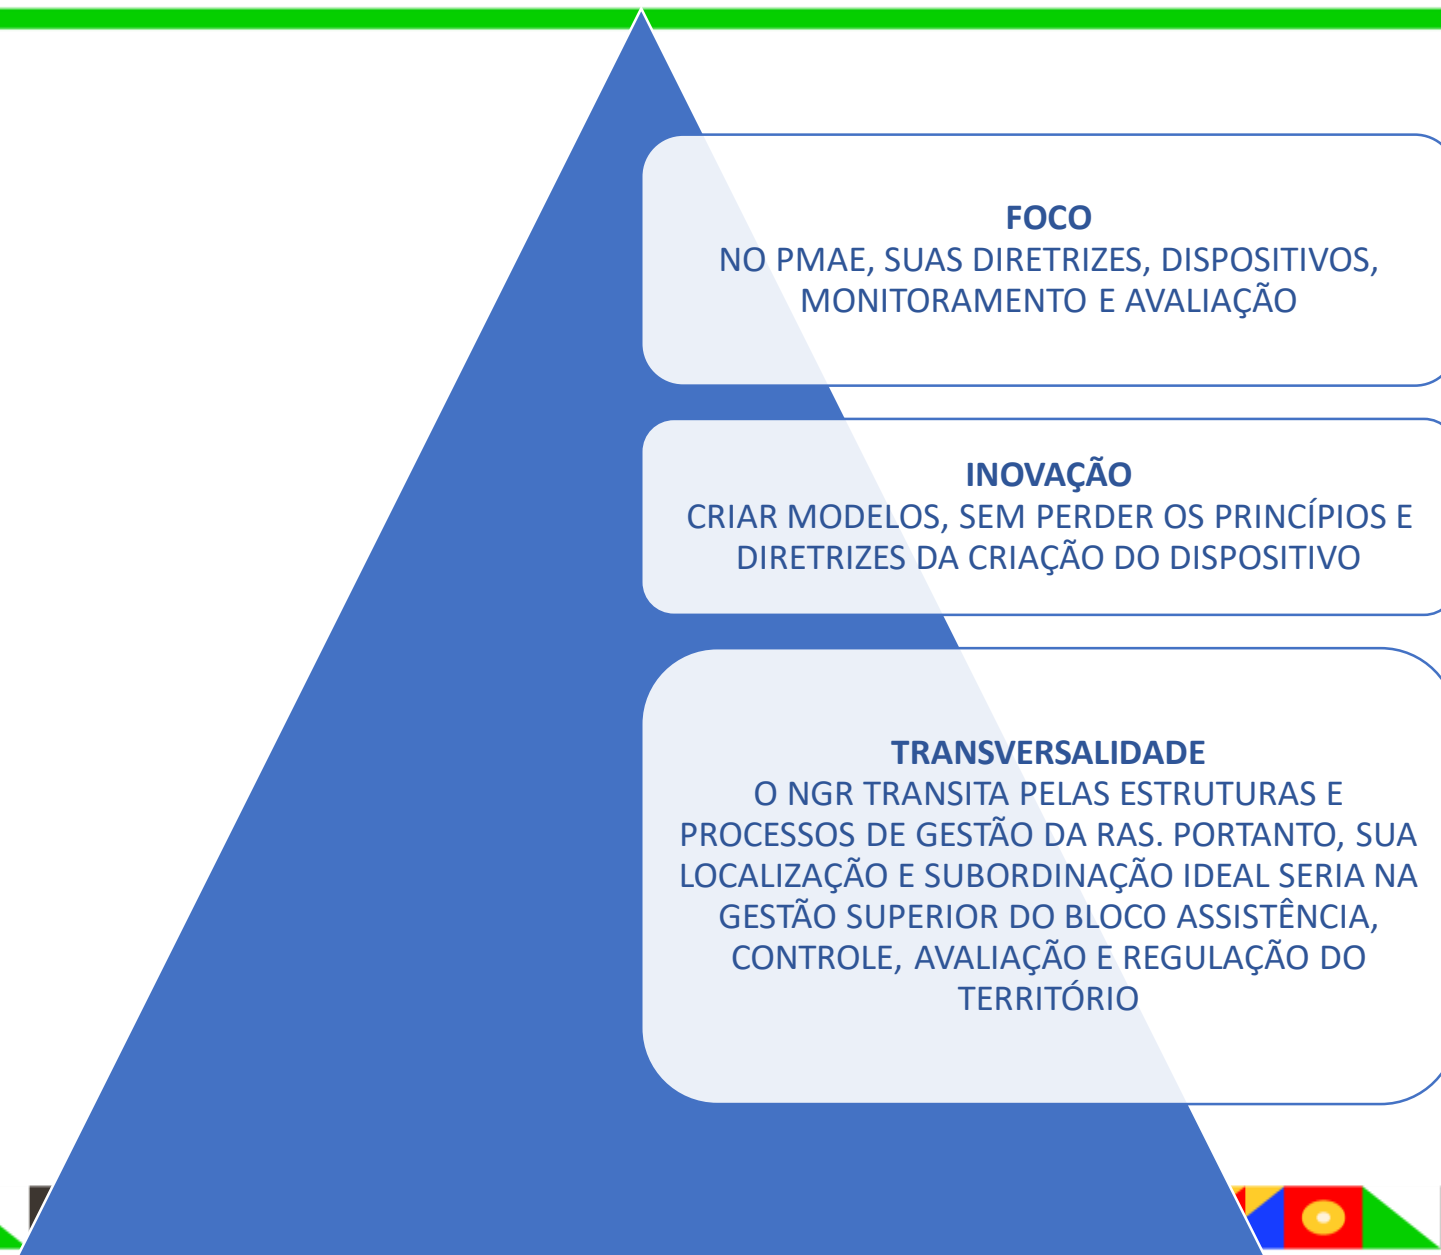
FOCO
NO PMAE, SUAS DIRETRIZES, DISPOSITIVOS, MONITORAMENTO E AVALIAÇÃO

INOVAÇÃO
CRIAR MODELOS, SEM PERDER OS PRINCÍPIOS E DIRETRIZES DA CRIAÇÃO DO DISPOSITIVO

TRANSVERSALIDADE
O NGR TRANSITA PELAS ESTRUTURAS E PROCESSOS DE GESTÃO DA RAS. PORTANTO, SUA LOCALIZAÇÃO E SUBORDINAÇÃO IDEAL SERIA NA GESTÃO SUPERIOR DO BLOCO ASSISTÊNCIA, CONTROLE, AVALIAÇÃO E REGULAÇÃO DO TERRITÓRIO